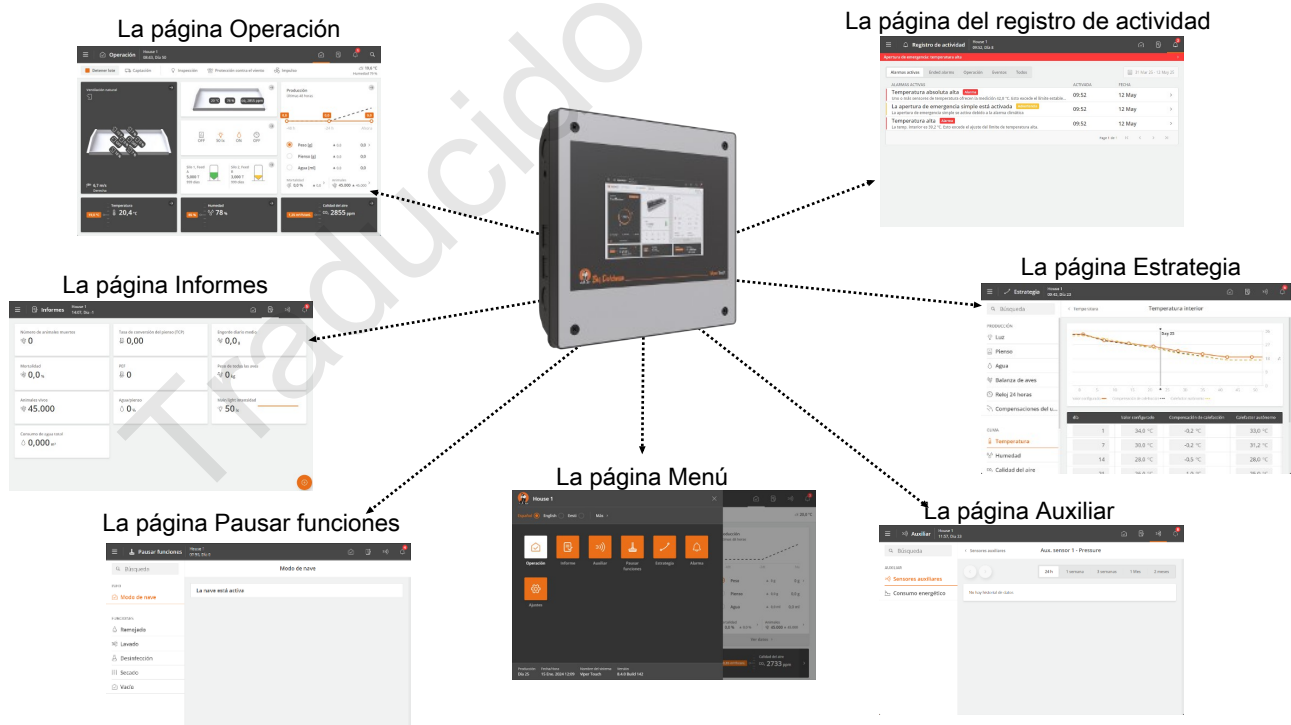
La página Operación

Operación House 1 09:02, Día 50

Detener todo Calefacción Inspección Protección contra el viento Impulso

Ventilación natural

Temperatura 20,4 °C

Humedad 78 %

Calidad del aire 2855 ppm

La página del registro de actividad

Registro de actividad House 1 09:52, Día 6

Apertura de emergencia: temperatura alta

Alarmas activas Estado alarmas Operación Eventos Todos

| | ACTIVADA | FECHA |
|---|---|---|
| Temperatura absoluta alta | 09:52 | 12 May |
| La apertura de emergencia simple está activada | 09:52 | 12 May |
| Temperatura alta | 09:52 | 12 May |

La página Informes

Informes House 1 14:07, Día 1

Número de animales muertos 0

Tasa de conversión del pienso (TCP) 0,00

Engorde diario medio 0,0

Mortalidad 0,0 %

FEP 0

Peso de todas las aves 0

Animales vivos 45.000

Agua/pienso 0 %

Intensidad 50

Consumo de agua total 0,000

La página Estrategia

Estrategia House 1 09:42, Día 23

Búsqueda

Temperatura interior

PRODUCCIÓN

Luz

Pienso

Agua

Balanza de aves

Reloj 24 horas

Compensaciones del u...

CLIMA

Temperatura

Humedad

Calidad del aire

| Día | Valor configurado | Compensación de calefacción | Confort o auxiliares |
|---|---|---|---|
| 1 | 34,0 °C | -0,2 °C | 33,0 °C |
| 7 | 30,0 °C | -0,2 °C | 31,2 °C |
| 14 | 28,0 °C | -0,5 °C | 28,0 °C |

La página Menú

House 1

Español English Dansk Más

Operación Informes Auxiliar Pausar funciones Estrategia Alarmas

Ajustes

Producción Día 25

Viper Touch

2733 ppm

La página Pausar funciones

Pausar funciones House 1

Búsqueda

Modo de nave

Modo de nave

La nave está activa

FUNCIONES

Remojado

Lavado

Desinfección

Secado

Vacío

La página Auxiliar

Auxiliar House 1 11:51, Día 23

Búsqueda

Aux. sensor 1 - Presure

AUXILIAR

Sensores auxiliares

Consumo energético

24 h 1 semana 3 semanas 1 Mes 3 meses

No hay historial de datos

Traducido